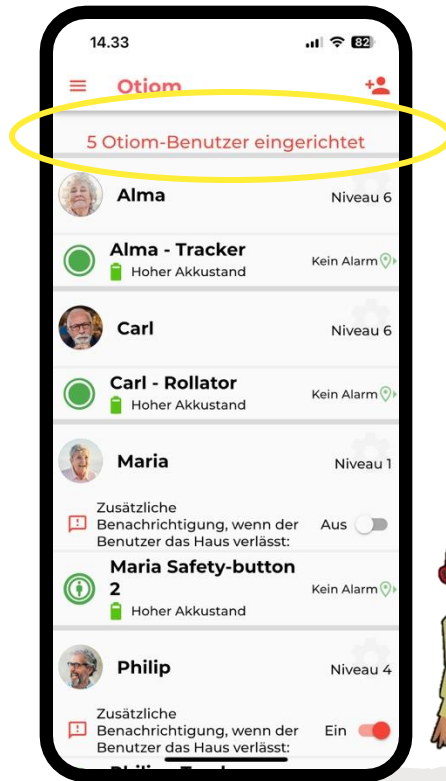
14.33

82

Otiom

5 Otiom-Benutzer eingerichtet

Alma

Niveau 6

Alma - Tracker

Hoher Akkustand

Kein Alarm

Carl

Niveau 6

Carl - Rollator

Hoher Akkustand

Kein Alarm

Maria

Niveau 1

Zusätzliche Benachrichtigung, wenn der Benutzer das Haus verlässt:

Aus

Maria Safety-button 2

Hoher Akkustand

Kein Alarm

Philip

Niveau 4

Zusätzliche Benachrichtigung, wenn der Benutzer das Haus verlässt:

Ein

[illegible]